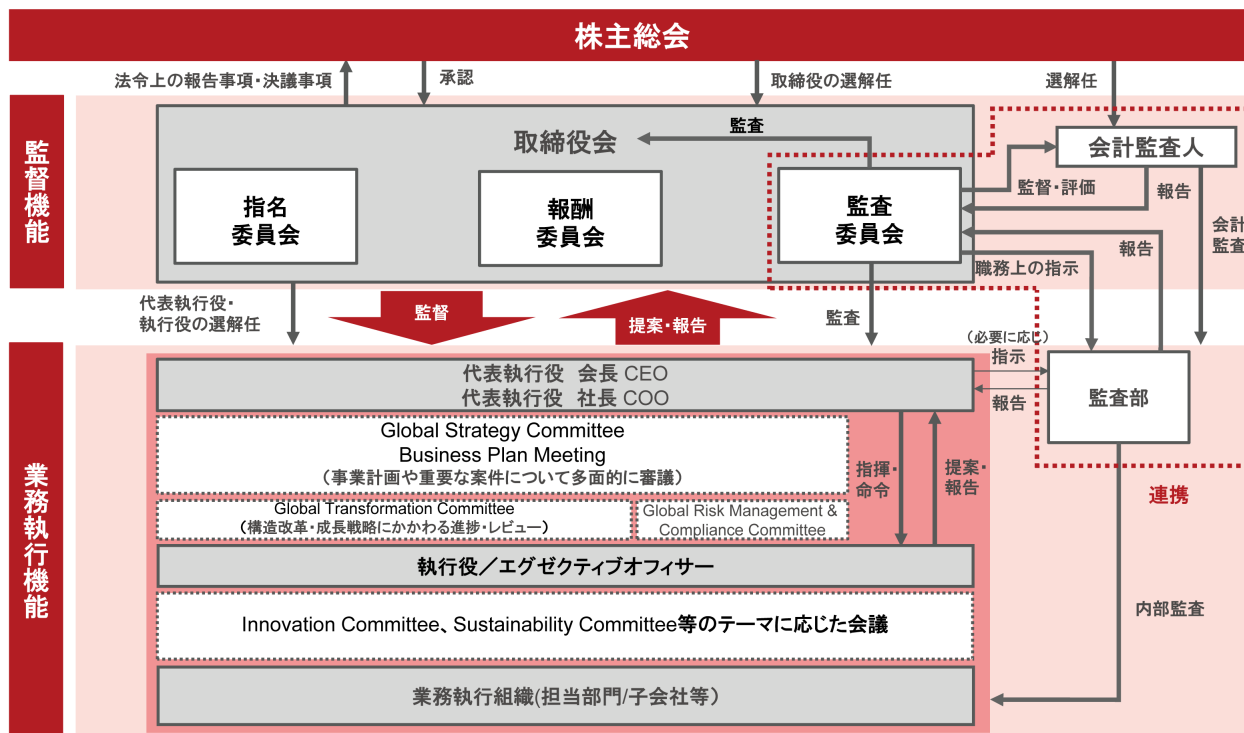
株主総会

法令上の報告事項・決議事項

承認

取締役の選解任

選解任

監督機能

取締役会

監査

会計監査人

指名委員会

報酬委員会

監査委員会

監督・評価

報告

会計監査

報告

職務上の指示

代表執行役・執行役の選解任

監督

提案・報告

監査

（必要に応じ）指示

報告

業務執行機能

代表執行役 会長 CEO
代表執行役 社長 COO

監査部

Global Strategy Committee
Business Plan Meeting
（事業計画や重要な案件について多面的に審議）

指揮・命令

提案・報告

連携

Global Transformation Committee
（構造改革・成長戦略にかかわる進捗・レビュー）

Global Risk Management & Compliance Committee

執行役／エグゼクティブオフィサー

内部監査

Innovation Committee、Sustainability Committee等のテーマに応じた会議

業務執行組織(担当部門/子会社等)